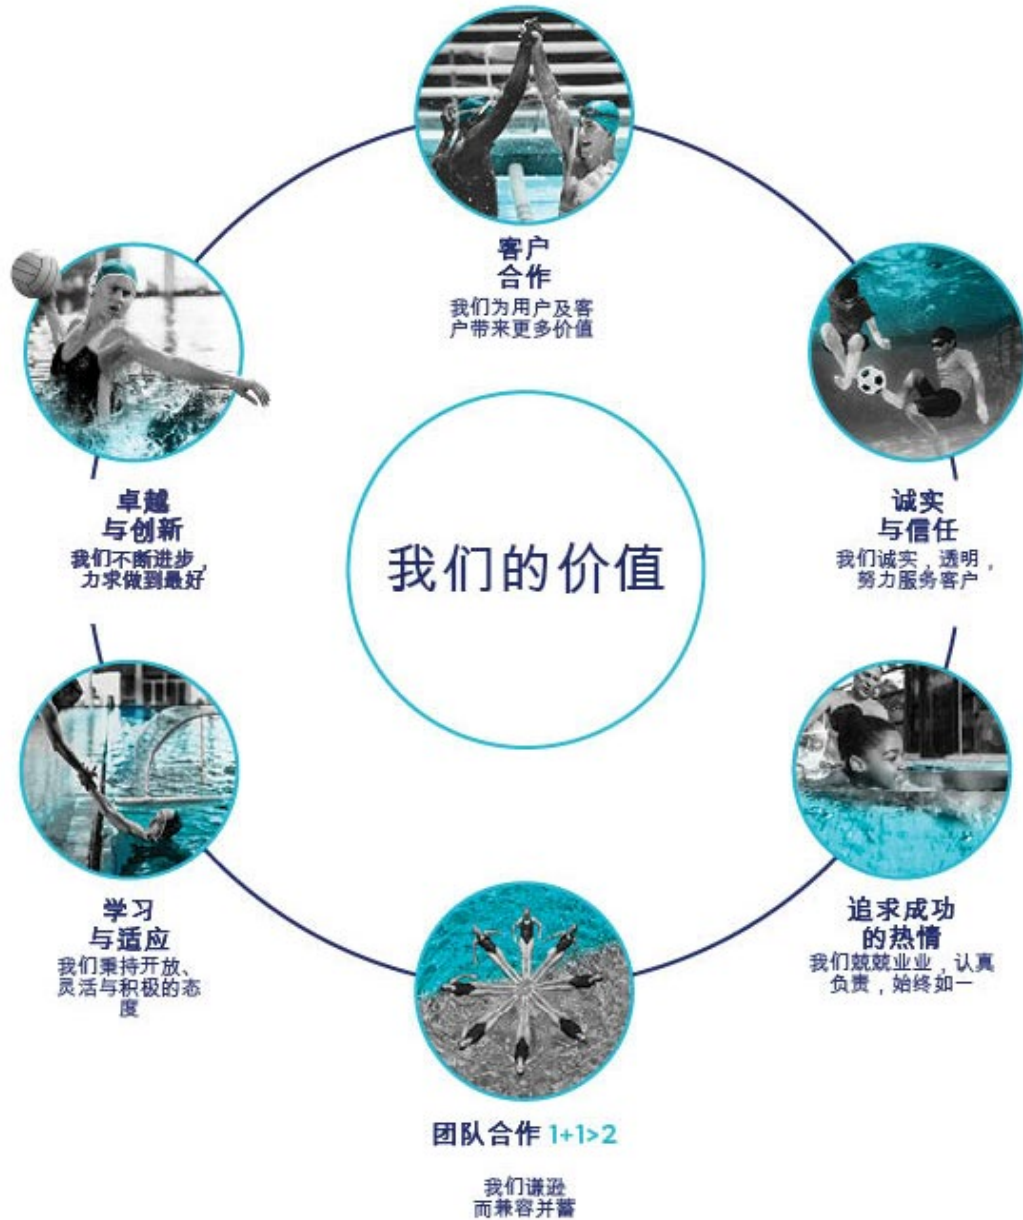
客户
合作
我们为用户及客户带来更多价值

诚实
与信任
我们诚实，透明，努力服务客户，

追求成功
的热情
我们兢兢业业，认真负责，始终如一

团队合作 1+1>2

我们谦逊而兼容并蓄

学习
与适应
我们秉持开放、灵活与积极的态度

卓越
与创新
我们不断进步，力求做到最好

我们的价值